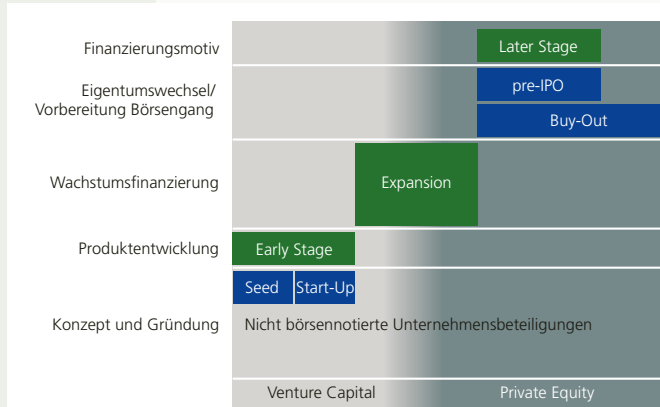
Finanzierungsmotiv

Later Stage

Eigentumswechsel/ Vorbereitung Börsengang

pre-IPO

Buy-Out

Wachstumsfinanzierung

Expansion

Produktentwicklung

Early Stage

Seed

Start-Up

Konzept und Gründung

Nicht börsennotierte Unternehmensbeteiligungen

Venture Capital

Private Equity